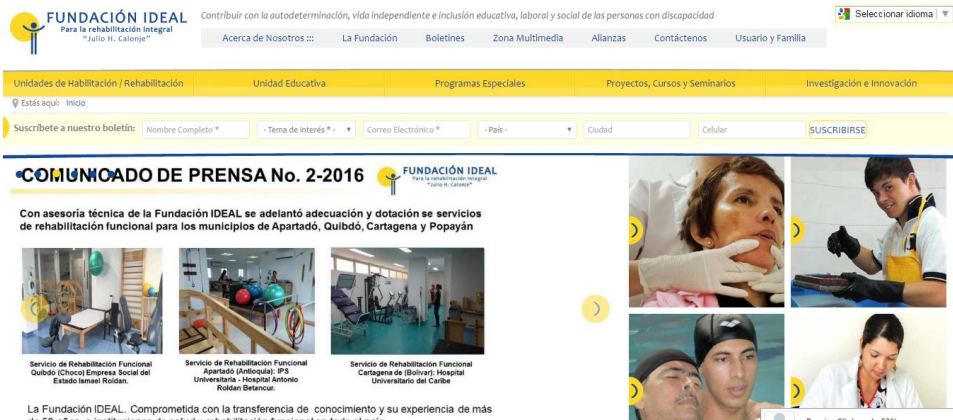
FUNDACIÓN IDEAL
Para la rehabilitación integral "Julio H. Calonje"

Contribuir con la autodeterminación, vida independiente e inclusión educativa, laboral y social de las personas con discapacidad

Seleccionar idioma ▼

Acerca de Nosotros ::: La Fundación Boletines Zona Multimedia Alianzas Contáctenos Usuario y Familia

Unidades de Habilitación / Rehabilitación Unidad Educativa Programas Especiales Proyectos, Cursos y Seminarios Investigación e Innovación

Estás aquí: Inicio

Suscríbete a nuestro boletín: Nombre Completo * - Tema de interés * - - País - Correo Electrónico * Ciudad Celular SUSCRIBIRSE

COMUNICADO DE PRENSA No. 2-2016

FUNDACIÓN IDEAL
Para la rehabilitación integral "Julio H. Calonje"

Con asesoría técnica de la Fundación IDEAL se adelantó adecuación y dotación se servicios de rehabilitación funcional para los municipios de Apartadó, Quibdó, Cartagena y Popayán

Servicio de Rehabilitación Funcional Quibdó (Choco) Empresa Social del Estado Ismael Roldan.

Servicio de Rehabilitación Funcional Apartadó (Antioquia): IPS Universitaria - Hospital Antonio Roldan Betancur.

Servicio de Rehabilitación Funcional Cartagena de (Bolivar): Hospital Universitario del Caribe

La Fundación IDEAL. Comprometida con la transferencia de conocimiento y su experiencia de más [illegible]